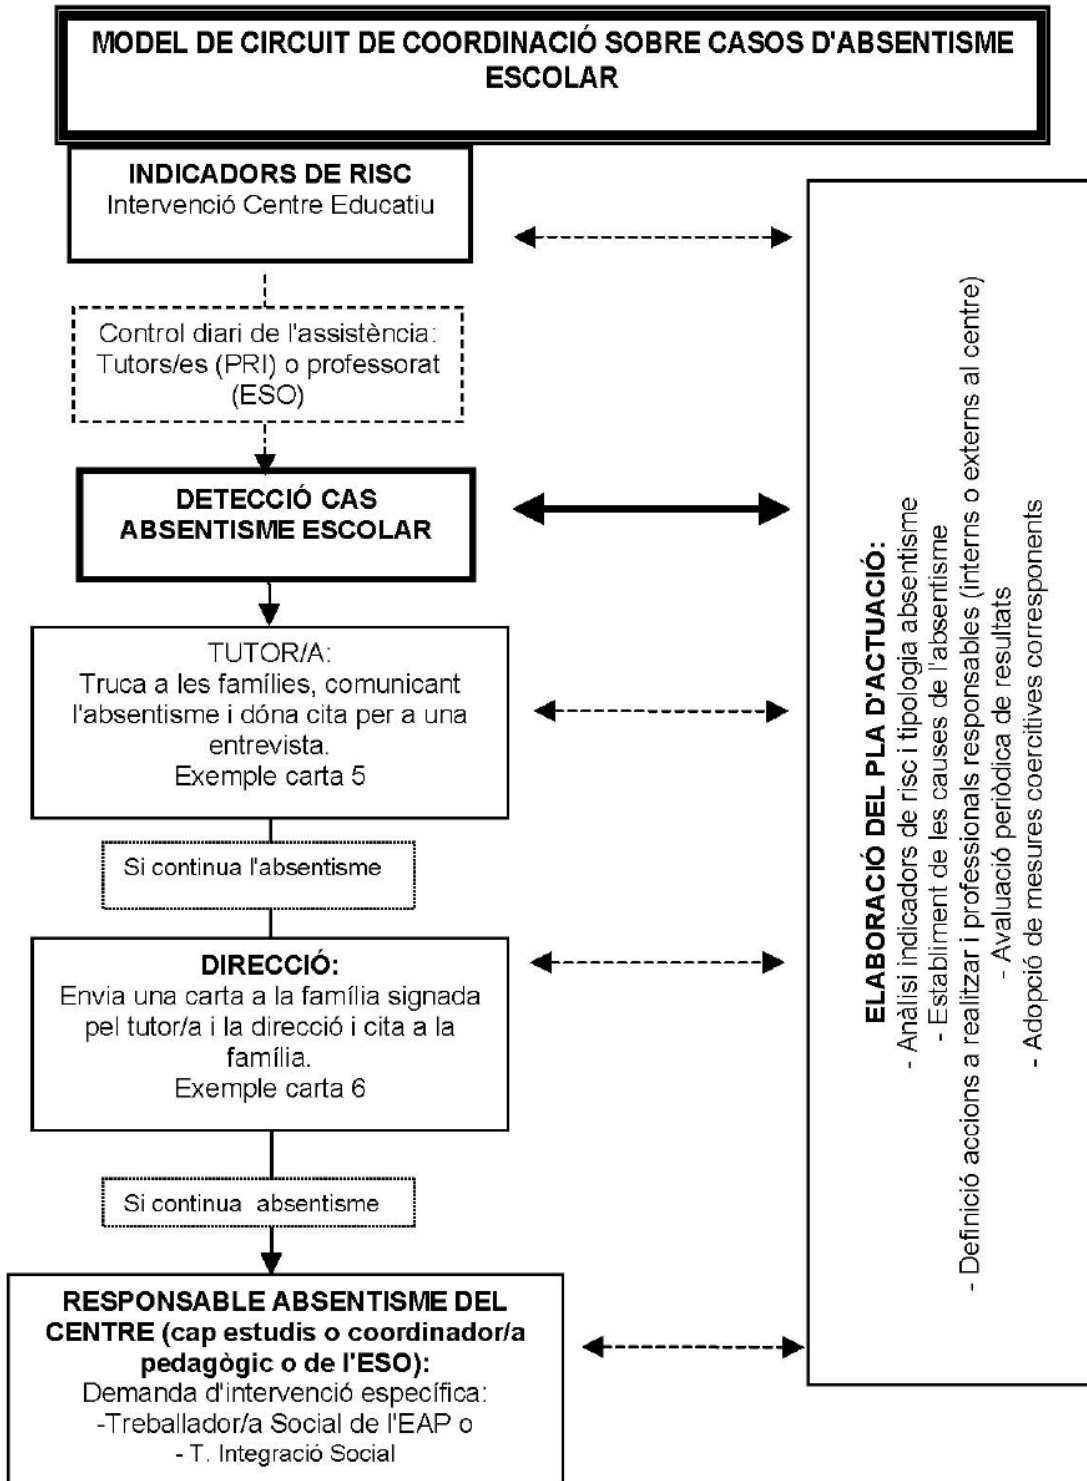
MODEL DE CIRCUIT DE COORDINACIÓ SOBRE CASOS D'ABSENTISME ESCOLAR

INDICADORS DE RISC
Intervenció Centre Educatiu

Control diari de l'assistència: Tutors/es (PRI) o professorat (ESO)

DETECCIÓ CAS ABSENTISME ESCOLAR

TUTOR/A:
Truca a les famílies, comunicant l'absentisme i dóna cita per a una entrevista.
Exemple carta 5

Si continua l'absentisme

DIRECCIÓ:
Envia una carta a la família signada pel tutor/a i la direcció i cita a la família.
Exemple carta 6

Si continua absentisme

RESPONSABLE ABSENTISME DEL CENTRE (cap estudis o coordinador/a pedagògic o de l'ESO):
Demanda d'intervenció específica:
-Treballador/a Social de l'EAP o
- T. Integració Social

ELABORACIÓ DEL PLA D'ACTUACIÓ:
- Anàlisi indicadors de risc i tipologia absentisme
- Establiment de les causes de l'absentisme
- Definició accions a realitzar i professionals responsables (interns o externs al centre)
- Avaluació periòdica de resultats
- Adopció de mesures coercitives corresponents